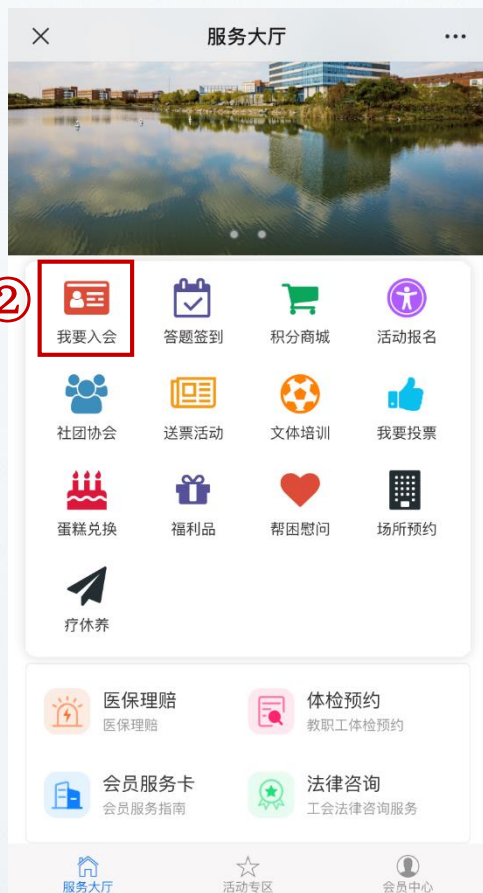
服务大厅

②

我要入会
答题签到
积分商城
活动报名

社团协会
送票活动
文体培训
我要投票

蛋糕兑换
福利品
帮困慰问
场所预约

疗休养

医保理赔
医保理赔

体检预约
教职工体检预约

会员服务卡
会员服务指南

法律咨询
工会法律咨询服务

服务大厅
活动专区
会员中心